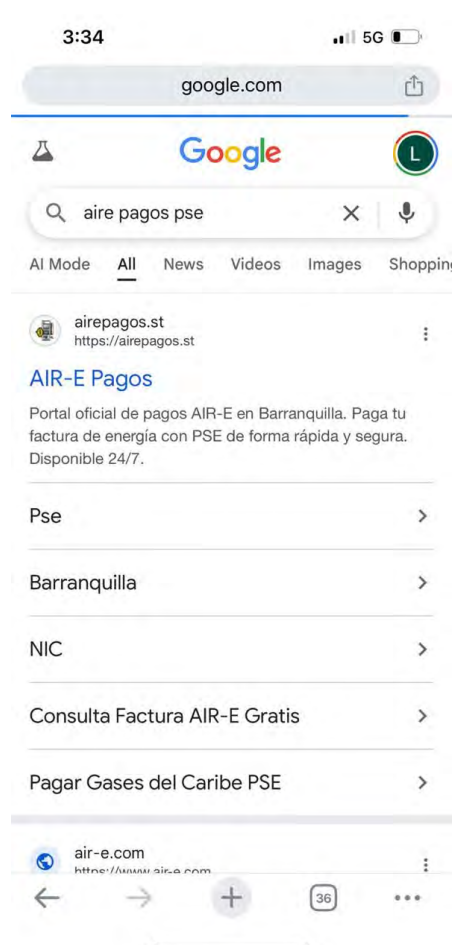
3:34 5G

google.com

Google

L

aire pagos pse

AI Mode All News Videos Images Shoppin

airepagos.st
https://airepagos.st

AIR-E Pagos

Portal oficial de pagos AIR-E en Barranquilla. Paga tu factura de energía con PSE de forma rápida y segura. Disponible 24/7.

Pse

Barranquilla

NIC

Consulta Factura AIR-E Gratis

Pagar Gases del Caribe PSE

air-e.com
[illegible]

36